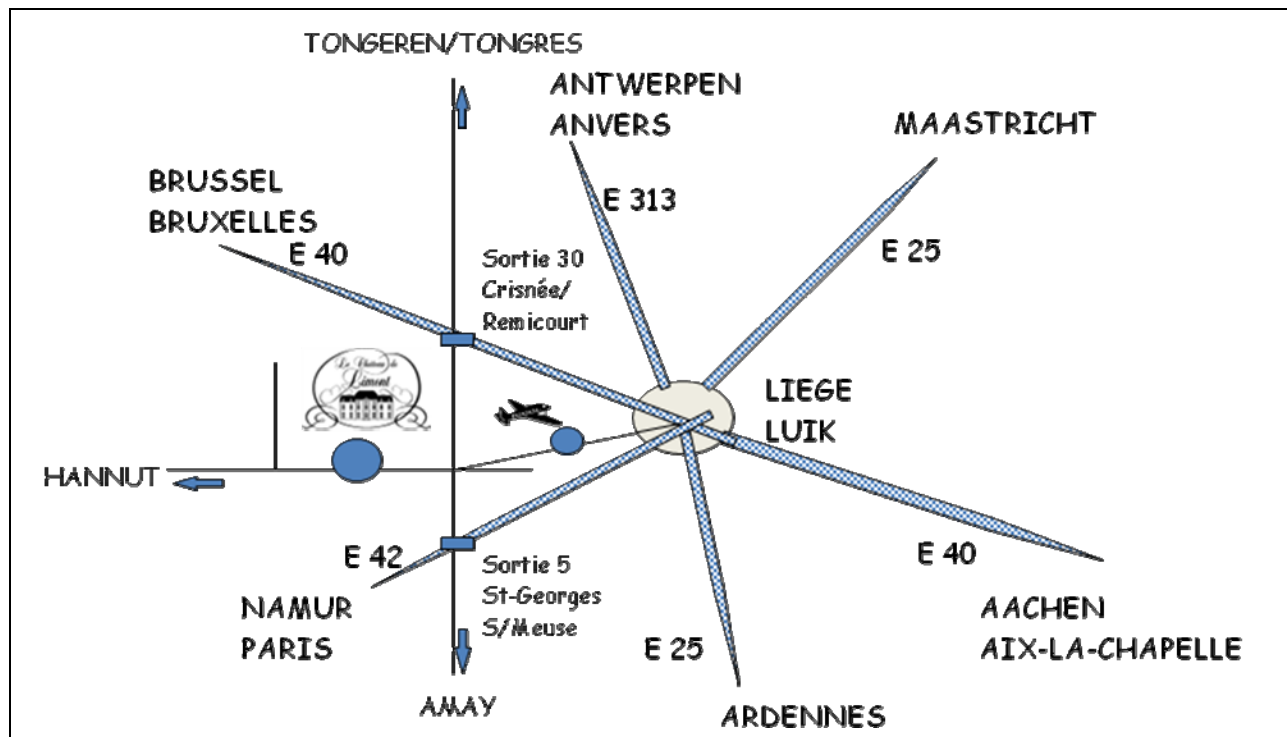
TONGEREN/TONGRES

ANTWERPEN
ANVERS

MAASTRICHT

BRUSSEL
BRUXELLES

E 313

E 40

E 25

Sortie 30
Crisnée/
Remicourt

Le Château de Limont

LIEGE
LUIK

HANNUT

E 42

Sortie 5
St-Georges
S/Meuse

E 40

NAMUR
PARIS

AACHEN
AIX-LA-CHAPELLE

E 25

AMAY

ARDENNES